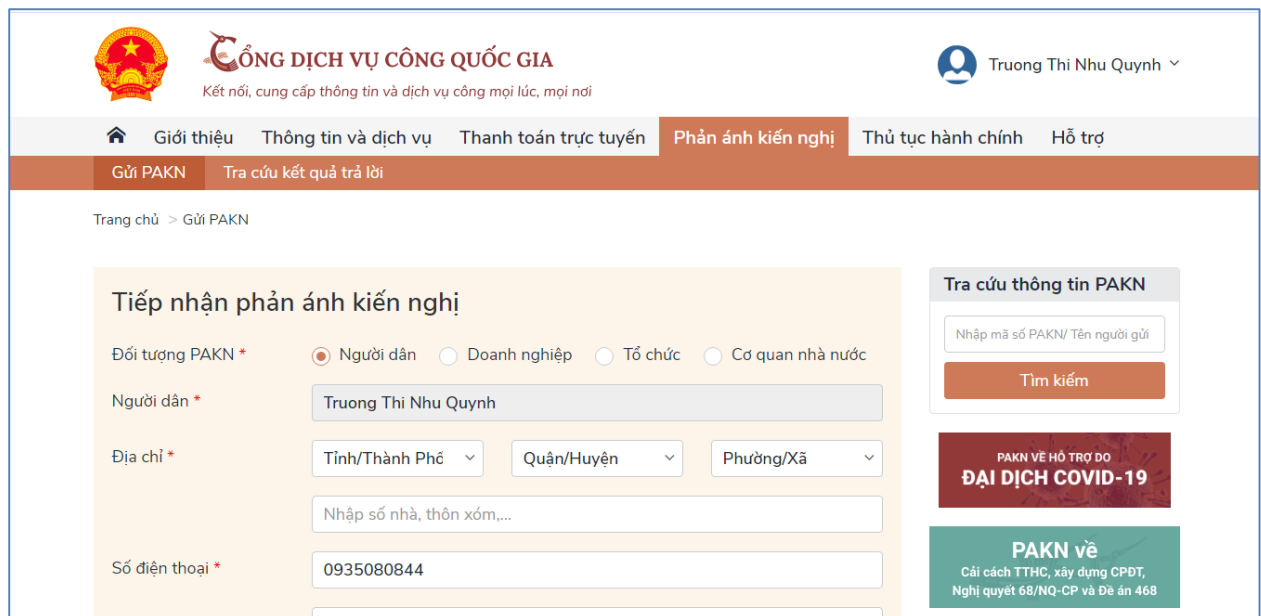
CỔNG DỊCH VỤ CÔNG QUỐC GIA
Kết nối, cung cấp thông tin và dịch vụ công mọi lúc, mọi nơi

Truong Thi Nhu Quynh

Giới thiệu Thông tin và dịch vụ Thanh toán trực tuyến Phản ánh kiến nghị Thủ tục hành chính Hỗ trợ

Gửi PAKN Tra cứu kết quả trả lời

Trang chủ > Gửi PAKN

Tiếp nhận phản ánh kiến nghị

Đối tượng PAKN * Người dân Doanh nghiệp Tổ chức Cơ quan nhà nước

Người dân * Truong Thi Nhu Quynh

Địa chỉ * Tỉnh/Thành Phố Quận/Huyện Phường/Xã

Nhập số nhà, thôn xóm,...

Số điện thoại * 0935080844

Tra cứu thông tin PAKN

Nhập mã số PAKN/ Tên người gửi

Tìm kiếm

PAKN VỀ HỖ TRỢ DO
ĐẠI DỊCH COVID-19

PAKN về
Cải cách TTHC, xây dựng CPĐT, Nghị quyết 68/NQ-CP và Đề án 468